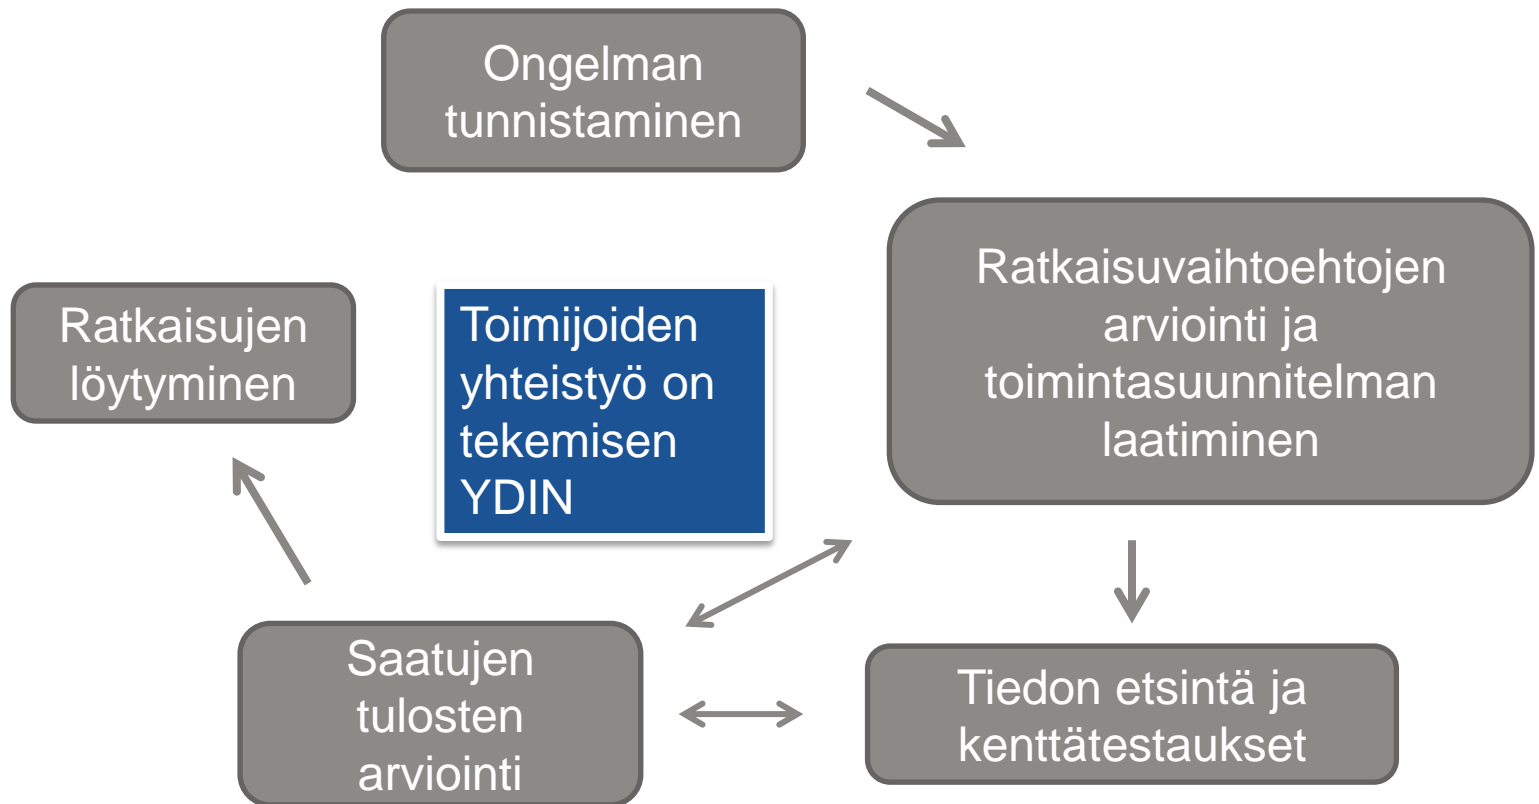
Ongelman tunnistaminen

Ratkaisuvaihtoehtojen arviointi ja toimintasuunnitelman laatiminen

Ratkaisujen löytyminen

Toimijoiden yhteistyö on tekemisen YDIN

Saatujen tulosten arviointi

Tiedon etsintä ja kenttätestaukset